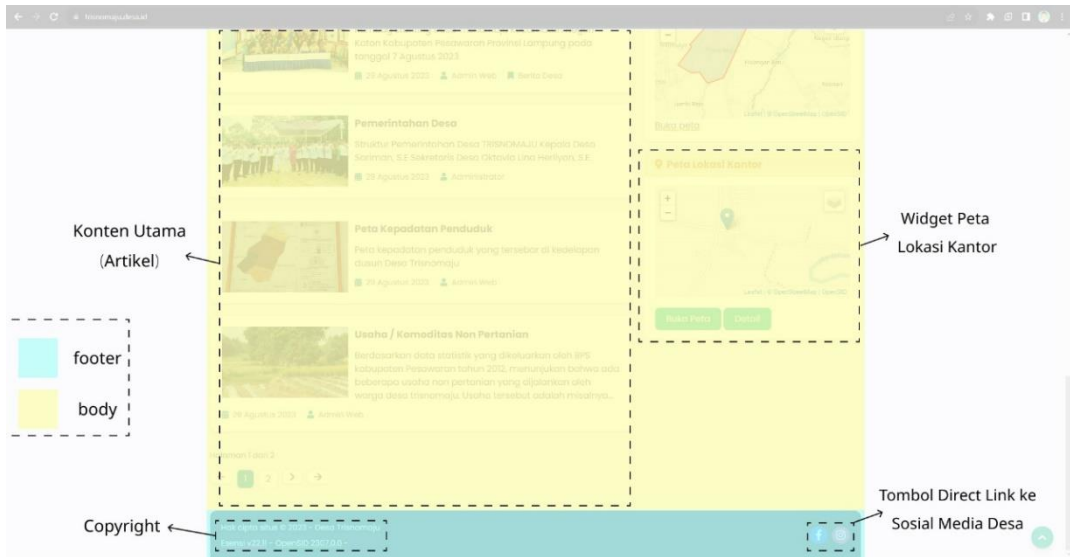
trisnomaju.desa.id

Koton Kabupaten Pesawaran Provinsi Lampung pada tanggal 7 agustus 2023

23 Agustus 2023 Admin Web Berita Desa

Pemerintahan Desa

Struktur Pemerintahan Desa TRISNOMAJU Kepala Desa Sariman, S.E Sekretaris Desa Oktavia Lini Herliyah, S.E.

23 Agustus 2023 Administrator

Peta Kepadatan Penduduk

Peta kepadatan penduduk yang tersebar di kedelapan dusun Desa Trisnomaju

23 Agustus 2023 Admin Web

Usaha / Komoditas Non Pertanian

Berdasarkan data statistik yang dikeluarkan oleh BPS kabupaten Pesawaran tahun 2012, menunjukan bahwa ada beberapa usaha non pertanian yang dijalankan oleh warga desa trisnomaju. Usaha tersebut adalah misalnya...

24 Agustus 2023 Admin Web

Halaman 1 dari 2

1 2 › →

Buka peta

Peta Lokasi Kantor

Buka Peta Detail

Konten Utama (Artikel)

Widget Peta Lokasi Kantor

footer

body

Copyright

Tombol Direct Link ke Sosial Media Desa

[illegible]
Tema v22.1 - OpenSID 2307.0.0